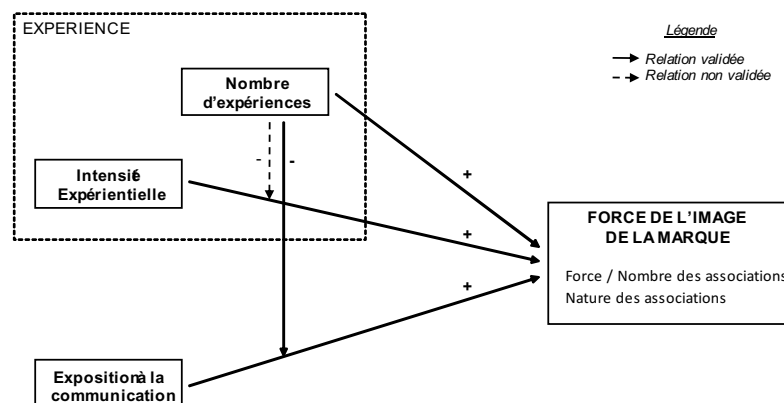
EXPERIENCE

Légende

Relation validée

Relation non validée

Nombre d'expériences

Intensité Expérientielle

-

-

+

+

+

FORCE DE L'IMAGE DE LA MARQUE

Force / Nombre des associations

Nature des associations

Expositionà la communication